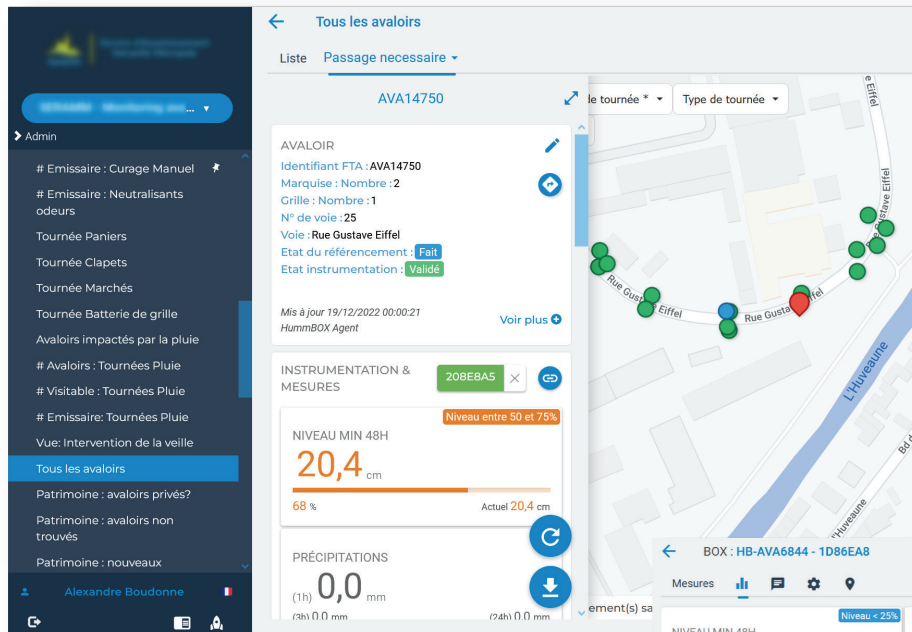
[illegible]

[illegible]

Admin

# Emissaire : Curage Manuel

# Emissaire : Neutralisants odeurs

Tournée Paniers

Tournée Clapets

Tournée Marchés

Tournée Batterie de grille

Avaloirs impactés par la pluie

# Avaloirs : Tournées Pluie

# Visitable : Tournées Pluie

# Emissaire: Tournées Pluie

Vue: Intervention de la veille

Tous les avaloirs

Patrimoine : avaloirs privés?

Patrimoine : avaloirs non trouvés

Patrimoine : nouveaux

Alexandre Boudonne

Tous les avaloirs

Liste

Passage necessaire

AVA14750

AVALOIR

Identifiant FTA : AVA14750
Marquise : Nombre : 2
Grille : Nombre : 1
N° de voie : 25
Voie : Rue Gustave Eiffel
Etat du référencement : Fait
Etat instrumentation : Validé

Mis à jour 19/12/2022 00:00:21
HummBOX Agent

Voir plus

INSTRUMENTATION & MESURES

208E8A5

Niveau entre 50 et 75%

NIVEAU MIN 48H

20,4 cm

68 %

Actuel 20,4 cm

PRÉCIPITATIONS

(1h) 0,0 mm

(3h) 0,0 mm

(24h) 0,0 mm

le tournée *

Type de tournée

e Eiffel

Rue Gustave Eiffel

Rue Gustave Eiffel

Rue Gusta

L'Huveaune

Bd d

l'Huveaune

ement(s) sa

BOX : HB-AVA6844 - 1D86EA8

Mesures

Niveau < 25%

NIVEAU MIN 48H